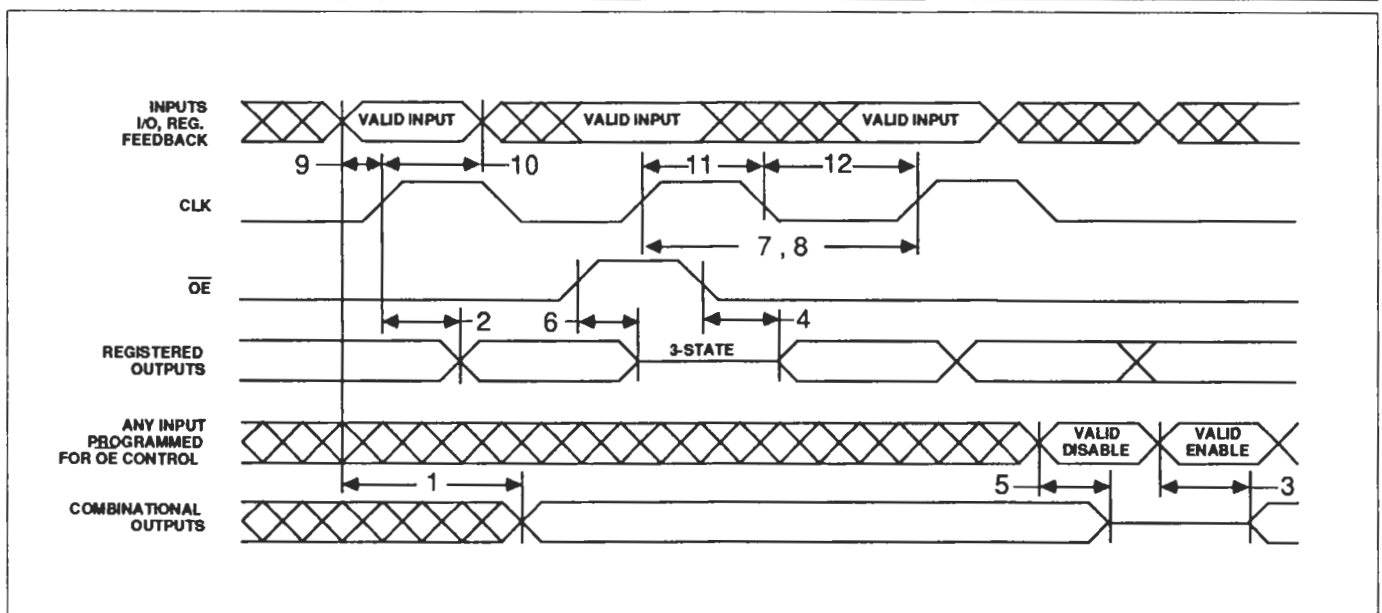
INPUTS I/O, REG. FEEDBACK
VALID INPUT
VALID INPUT
VALID INPUT
9
10
11
12
CLK
7, 8
$\overline{OE}$
2
6
4
REGISTERED OUTPUTS
3-STATE
ANY INPUT PROGRAMMED FOR OE CONTROL
VALID DISABLE
VALID ENABLE
1
5
3
COMBINATIONAL OUTPUTS